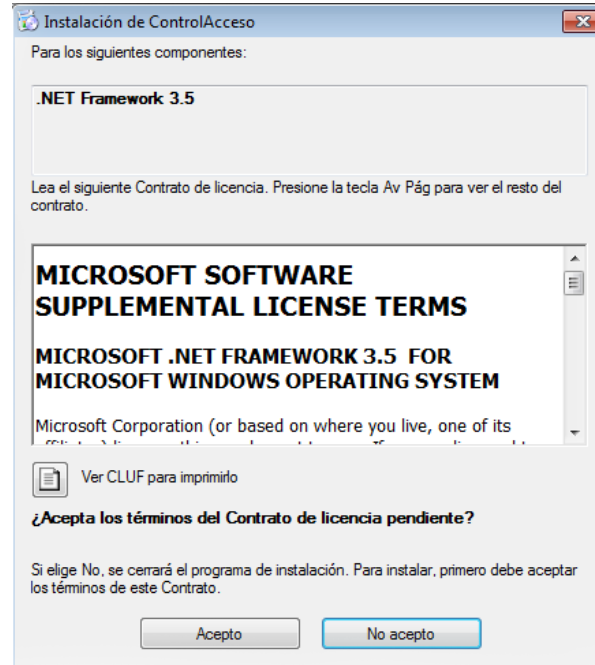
Instalación de ControlAcceso

Para los siguientes componentes:

.NET Framework 3.5

Lea el siguiente Contrato de licencia. Presione la tecla Av Pág para ver el resto del contrato.

MICROSOFT SOFTWARE SUPPLEMENTAL LICENSE TERMS

MICROSOFT .NET FRAMEWORK 3.5 FOR MICROSOFT WINDOWS OPERATING SYSTEM

Microsoft Corporation (or based on where you live, one of its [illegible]

Ver CLUF para imprimirlo

¿Acepta los términos del Contrato de licencia pendiente?

Si elige No, se cerrará el programa de instalación. Para instalar, primero debe aceptar los términos de este Contrato.

Acepto

No acepto